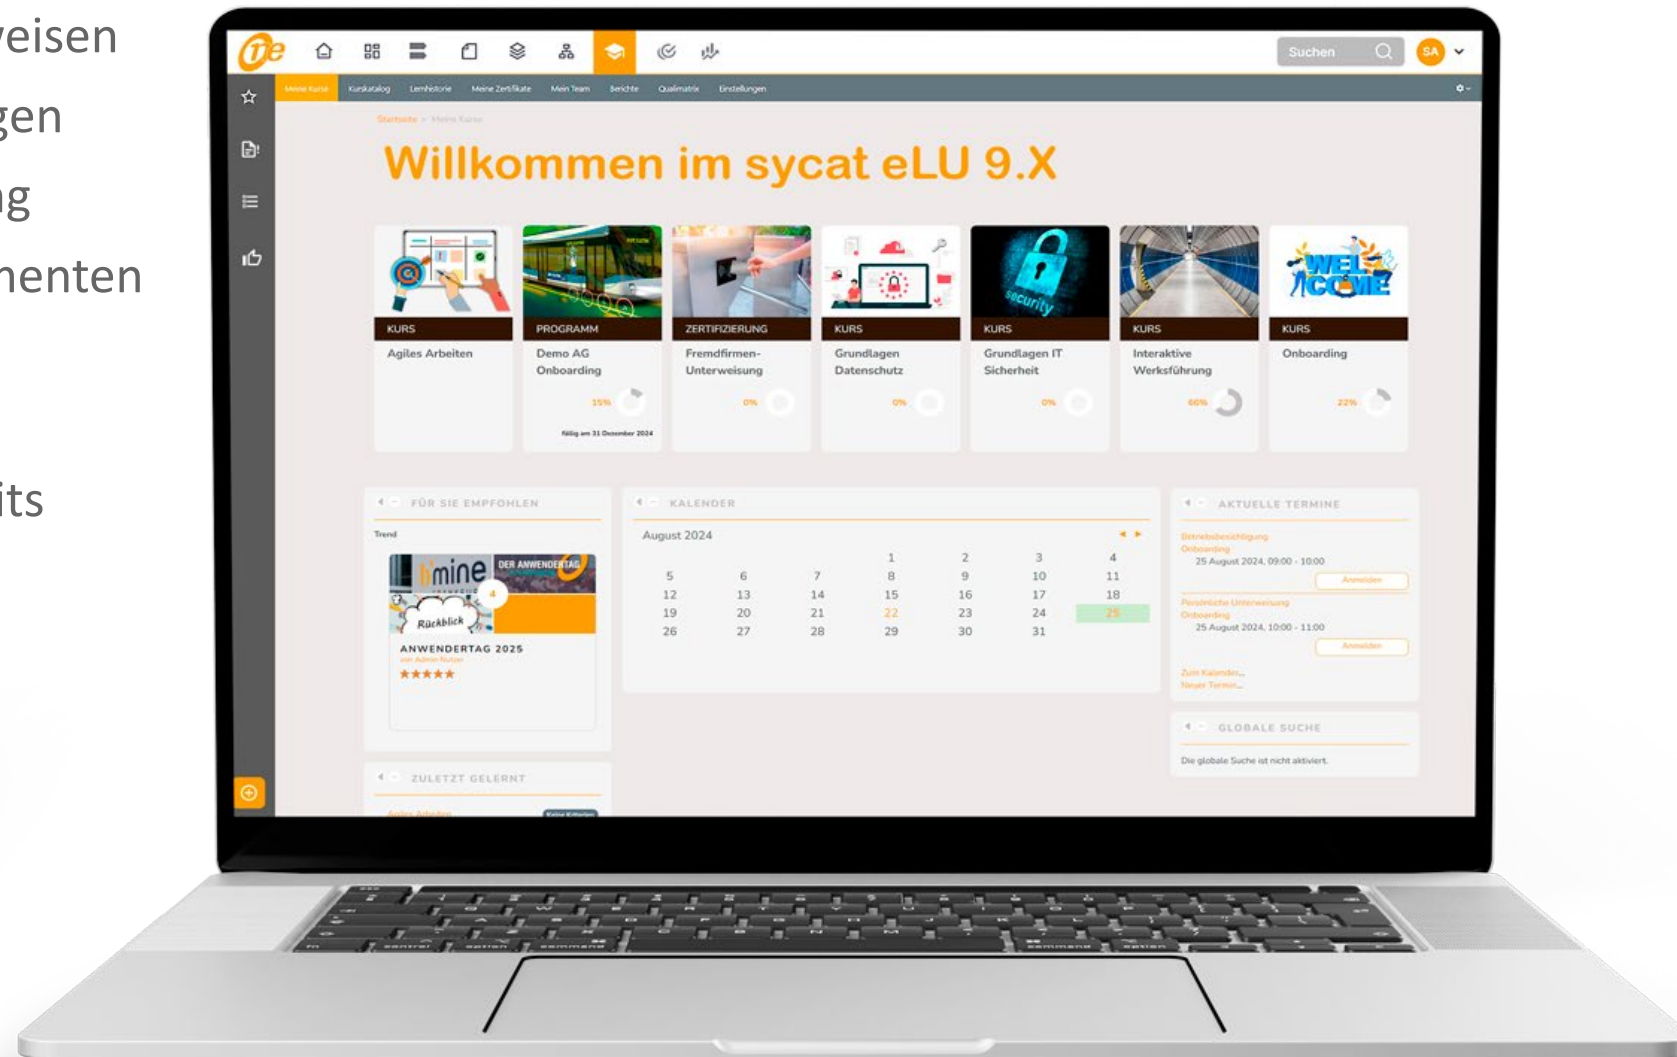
eisen
gen
g
nenten
its

Suchen
SA

Meine Kurse Kurskatalog Lernhistorie Meine Zertifikate Mein Team Berichte Qualimatrix Einstellungen

Startseite > Meine Kurse

Willkommen im sycat eLU 9.X

KURS
Agiles Arbeiten

PROGRAMM
Demo AG Onboarding
15%
fällig am 31 Dezember 2024

ZERTIFIZIERUNG
Fremdfirmen-Unterweisung
0%

KURS
Grundlagen Datenschutz
0%

KURS
Grundlagen IT Sicherheit
0%

KURS
Interaktive Werksführung
60%

KURS
Onboarding
22%

FÜR SIE EMPFOHLEN
Trend
mine DER ANWENDERTAG
Rückblick
ANWENDERTAG 2025
von Admin Nutzer
★★★★★

KALENDER
August 2024

| | | | | | | |
|---|---|---|---|---|---|---|
| | | | 1 | 2 | 3 | 4 |
| 5 | 6 | 7 | 8 | 9 | 10 | 11 |
| 12 | 13 | 14 | 15 | 16 | 17 | 18 |
| 19 | 20 | 21 | 22 | 23 | 24 | 25 |
| 26 | 27 | 28 | 29 | 30 | 31 | |

AKTUELLE TERMINE
Betriebsbesichtigung
Onboarding
25 August 2024, 09:00 - 10:00
Anmelden
Persönliche Unterweisung
Onboarding
25 August 2024, 10:00 - 11:00
Anmelden
Zum Kalender...
Neuer Termin...

GLOBALE SUCHE
Die globale Suche ist nicht aktiviert.

ZULETZT GELERNT
Agiles Arbeiten